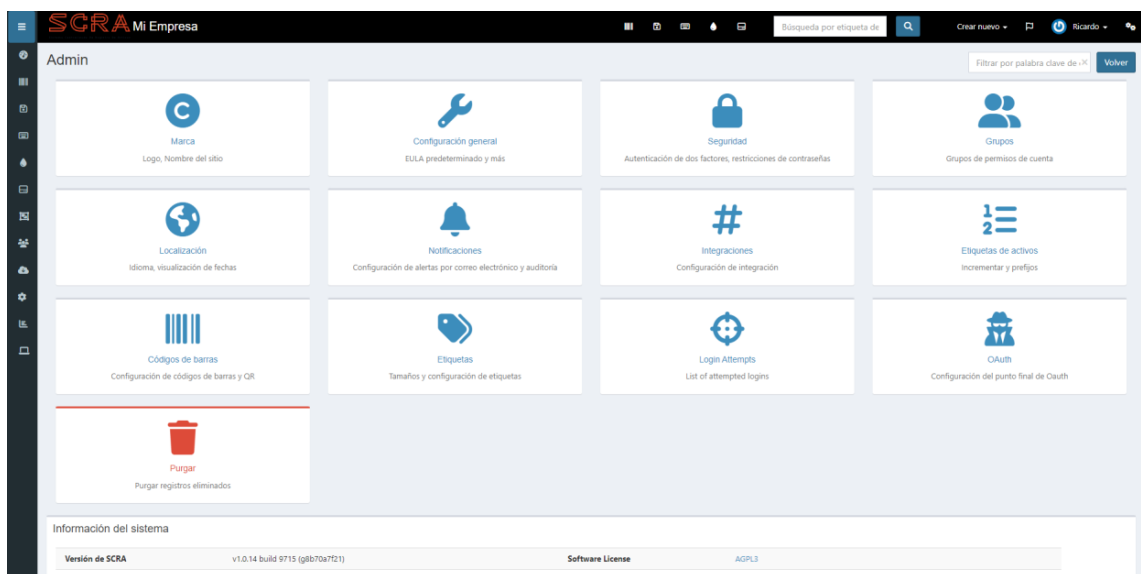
SCRA Mi Empresa

Búsqueda por etiqueta de

Crear nuevo ▾

Ricardo ▾

Admin

Filtrar por palabra clave de

Volver

Marca
Logo, Nombre del sitio

Configuración general
EULA predeterminado y más

Seguridad
Autenticación de dos factores, restricciones de contraseñas

Grupos
Grupos de permisos de cuenta

Localización
Idioma, visualización de fechas

Notificaciones
Configuración de alertas por correo electrónico y auditoría

Integraciones
Configuración de integración

Etiquetas de activos
Incrementar y prefijos

Códigos de barras
Configuración de códigos de barras y QR

Etiquetas
Tamaños y configuración de etiquetas

Login Attempts
List of attempted logins

OAuth
Configuración del punto final de Oauth

Purgar
Purgar registros eliminados

Información del sistema

| Versión de SCRA | v1.0.14 build 9715 (g8b70a7f21) | Software License | AGPL3 |